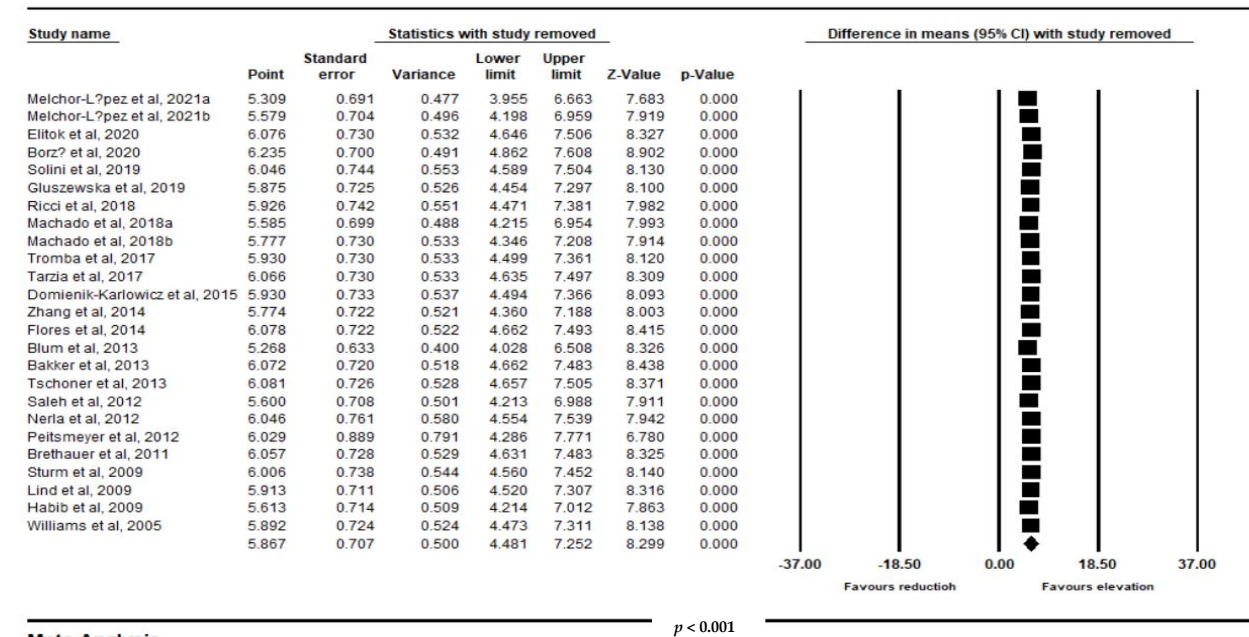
| Study name | Point | Standard error | Variance | Lower limit | Upper limit | Z-Value | p-Value |
|---|---|---|---|---|---|---|---|
| Melchor-L?pez et al, 2021a | 5.309 | 0.691 | 0.477 | 3.955 | 6.663 | 7.683 | 0.000 |
| Melchor-L?pez et al, 2021b | 5.579 | 0.704 | 0.496 | 4.198 | 6.959 | 7.919 | 0.000 |
| Elitok et al, 2020 | 6.076 | 0.730 | 0.532 | 4.646 | 7.506 | 8.327 | 0.000 |
| Borz? et al, 2020 | 6.235 | 0.700 | 0.491 | 4.862 | 7.608 | 8.902 | 0.000 |
| Solini et al, 2019 | 6.046 | 0.744 | 0.553 | 4.589 | 7.504 | 8.130 | 0.000 |
| Gluszewska et al, 2019 | 5.875 | 0.725 | 0.526 | 4.454 | 7.297 | 8.100 | 0.000 |
| Ricci et al, 2018 | 5.926 | 0.742 | 0.551 | 4.471 | 7.381 | 7.982 | 0.000 |
| Machado et al, 2018a | 5.585 | 0.699 | 0.488 | 4.215 | 6.954 | 7.993 | 0.000 |
| Machado et al, 2018b | 5.777 | 0.730 | 0.533 | 4.346 | 7.208 | 7.914 | 0.000 |
| Tromba et al, 2017 | 5.930 | 0.730 | 0.533 | 4.499 | 7.361 | 8.120 | 0.000 |
| Tarzia et al, 2017 | 6.066 | 0.730 | 0.533 | 4.635 | 7.497 | 8.309 | 0.000 |
| Domienik-Karlowicz et al, 2015 | 5.930 | 0.733 | 0.537 | 4.494 | 7.366 | 8.093 | 0.000 |
| Zhang et al, 2014 | 5.774 | 0.722 | 0.521 | 4.360 | 7.188 | 8.003 | 0.000 |
| Flores et al, 2014 | 6.078 | 0.722 | 0.522 | 4.662 | 7.493 | 8.415 | 0.000 |
| Blum et al, 2013 | 5.268 | 0.633 | 0.400 | 4.028 | 6.508 | 8.326 | 0.000 |
| Bakker et al, 2013 | 6.072 | 0.720 | 0.518 | 4.662 | 7.483 | 8.438 | 0.000 |
| Tschoner et al, 2013 | 6.081 | 0.726 | 0.528 | 4.657 | 7.505 | 8.371 | 0.000 |
| Saleh et al, 2012 | 5.600 | 0.708 | 0.501 | 4.213 | 6.988 | 7.911 | 0.000 |
| Nerla et al, 2012 | 6.046 | 0.761 | 0.580 | 4.554 | 7.539 | 7.942 | 0.000 |
| Peitsmeyer et al, 2012 | 6.029 | 0.889 | 0.791 | 4.286 | 7.771 | 6.780 | 0.000 |
| Brethauer et al, 2011 | 6.057 | 0.728 | 0.529 | 4.631 | 7.483 | 8.325 | 0.000 |
| Sturm et al, 2009 | 6.006 | 0.738 | 0.544 | 4.560 | 7.452 | 8.140 | 0.000 |
| Lind et al, 2009 | 5.913 | 0.711 | 0.506 | 4.520 | 7.307 | 8.316 | 0.000 |
| Habib et al, 2009 | 5.613 | 0.714 | 0.509 | 4.214 | 7.012 | 7.863 | 0.000 |
| Williams et al, 2005 | 5.892 | 0.724 | 0.524 | 4.473 | 7.311 | 8.138 | 0.000 |
| | 5.867 | 0.707 | 0.500 | 4.481 | 7.252 | 8.299 | 0.000 |

Statistics with study removed

Difference in means (95% CI) with study removed

-37.00 -18.50 0.00 18.50 37.00

Favours reductioh Favours elevation

$p < 0.001$

Meta Analysis